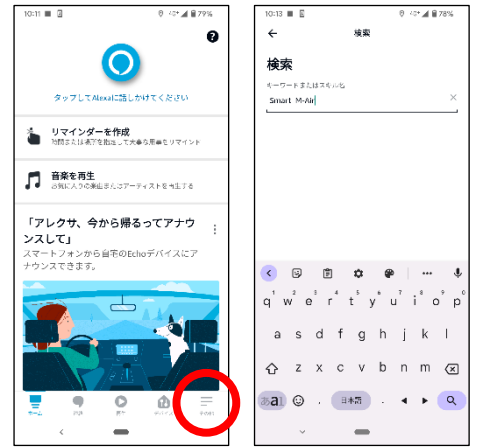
10:11 79%

?

タップしてAlexaに話しかけてください

リマインダーを作成
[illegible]

音楽を再生
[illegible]

「アレクサ、今から帰るってアナウンスして」
スマートフォンから自宅のEchoデバイスにアナウンスできます。

ホーム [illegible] 再生 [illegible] その他

10:13 78%

検索

検索
キーワードまたはスキル名
Smart M-Air

q w e r t y u i o p
a s d f g h j k l
z x c v b n m
あa 日本語